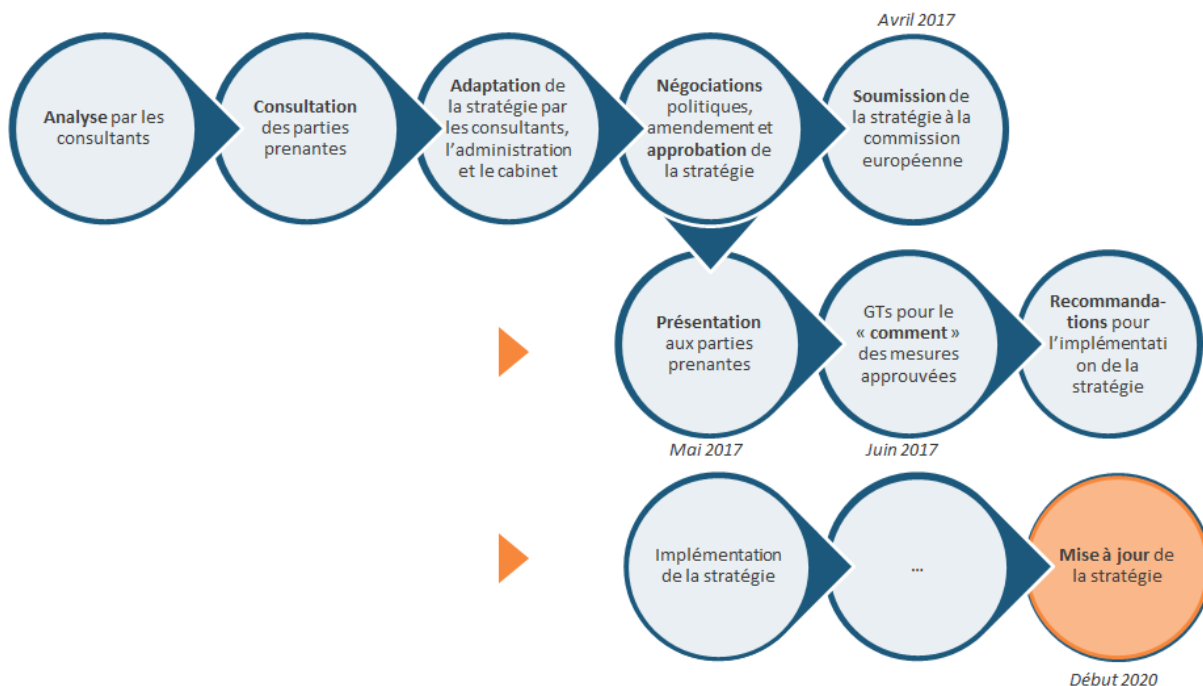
Avril 2017

Analyse par les consultants

Consultation des parties prenantes

Adaptation de la stratégie par les consultants, l'administration et le cabinet

Négociations politiques, amendement et approbation de la stratégie

Soumission de la stratégie à la commission européenne

Présentation aux parties prenantes

GTs pour le « comment » des mesures approuvées

Recommandations pour l'implémentation de la stratégie

Mai 2017

Juin 2017

Implémentation de la stratégie

...

Mise à jour de la stratégie

Début 2020